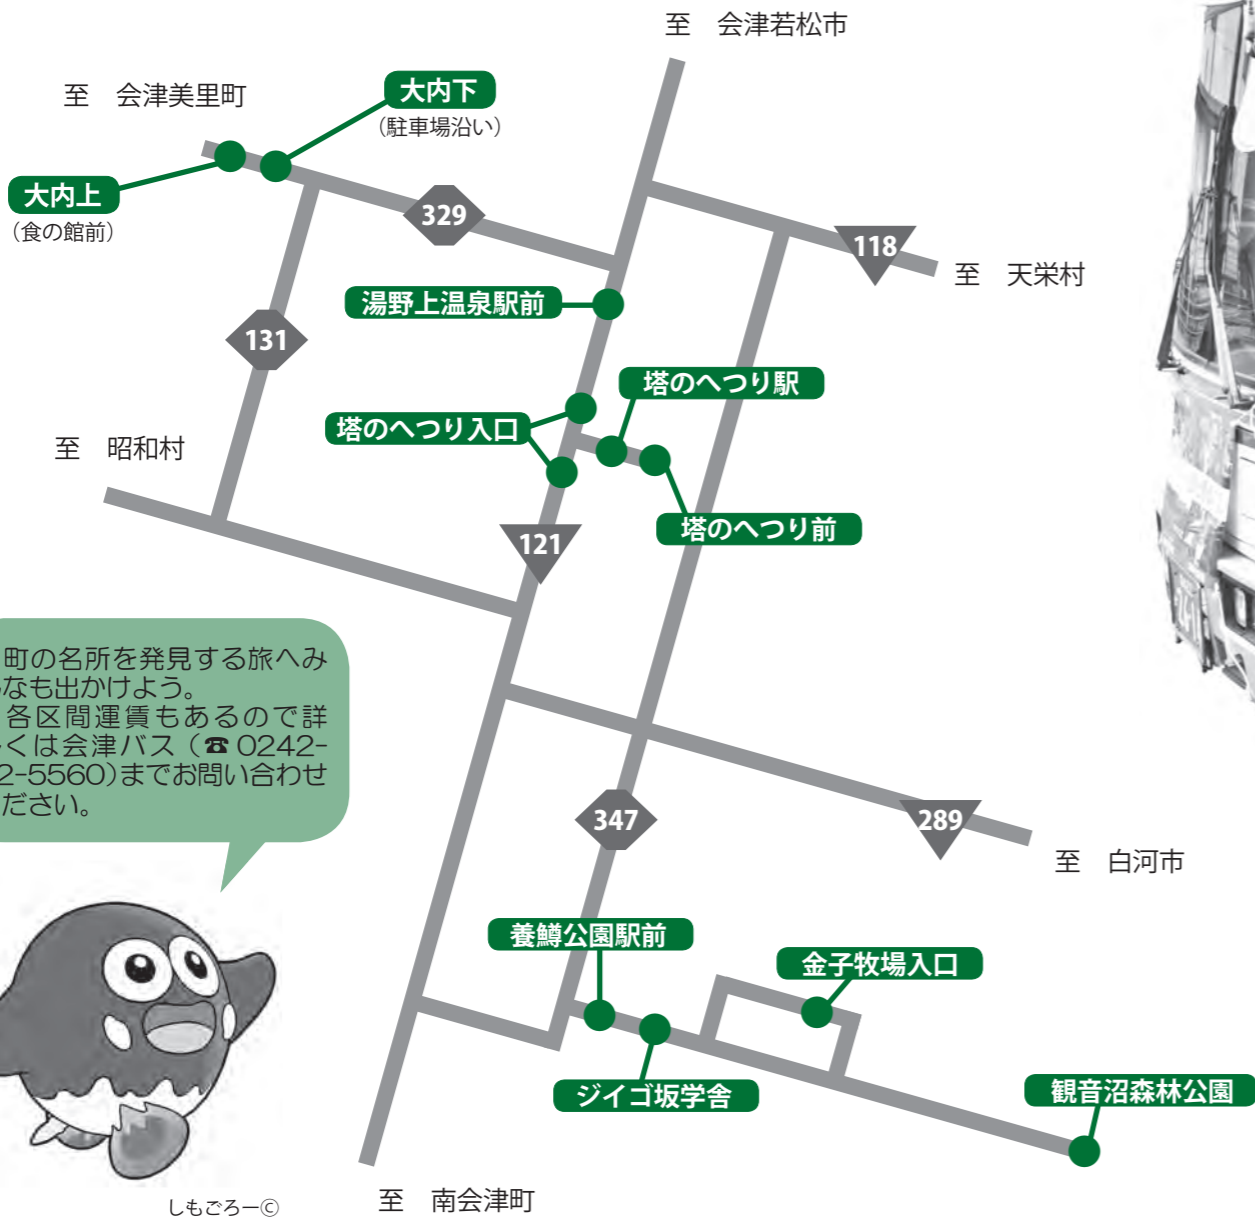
至　会津若松市

至　会津美里町

大内下
（駐車場沿い）

大内上
（食の館前）

329

118

至　天栄村

湯野上温泉駅前

131

塔のへつり駅

塔のへつり入口

至　昭和村

塔のへつり前

121

町の名所を発見する旅へみなも出かけよう。
各区間運賃もあるので詳しくは会津バス（☎ 0242-2-5560）までお問い合わせださい。

347

289

至　白河市

養鱒公園駅前

金子牧場入口

ジイゴ坂学舎

観音沼森林公園

しもごろー©

至　南会津町